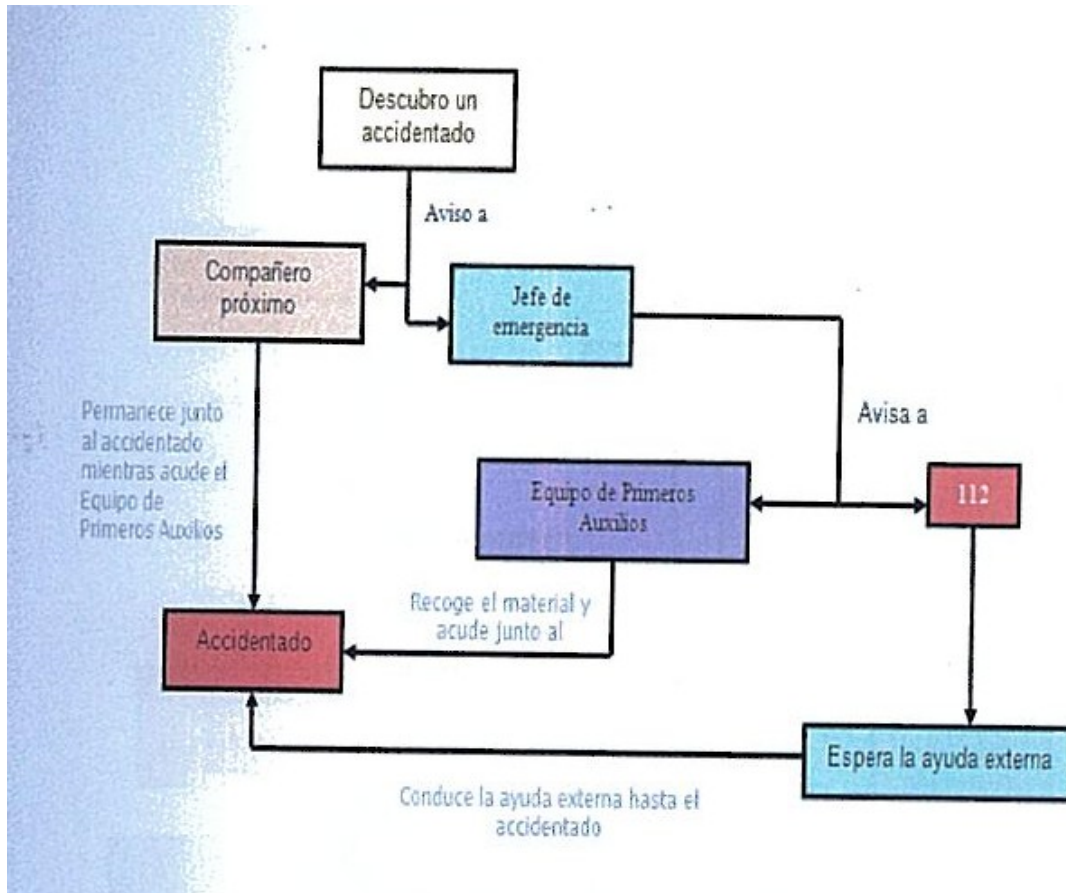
Descubro un accidentado

Aviso a

Compañero próximo

Jefe de emergencia

Avisa a

Permanece junto al accidentado mientras acude el Equipo de Primeros Auxilios

Equipo de Primeros Auxilios

112

Recoge el material y acude junto al

Accidentado

Espera la ayuda externa

Conduce la ayuda externa hasta el accidentado